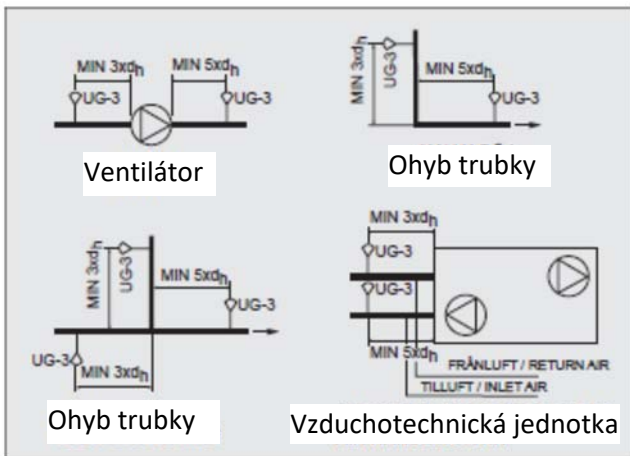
MIN 3xd$_h$
MIN 5xd$_h$
UG-3
UG-3
Ventilátor

MIN 3xd$_h$
UG-3
MIN 5xd$_h$
UG-3
Ohyb trubky

MIN 3xd$_h$
UG-3
MIN 5xd$_h$
UG-3
UG-3
MIN 3xd$_h$
Ohyb trubky

MIN 3xd$_h$
UG-3
UG-3
MIN 5xd$_h$
FRÅNLUFT / RETURN AIR
TILLUFT / INLET AIR
Vzduchotechnická jednotka